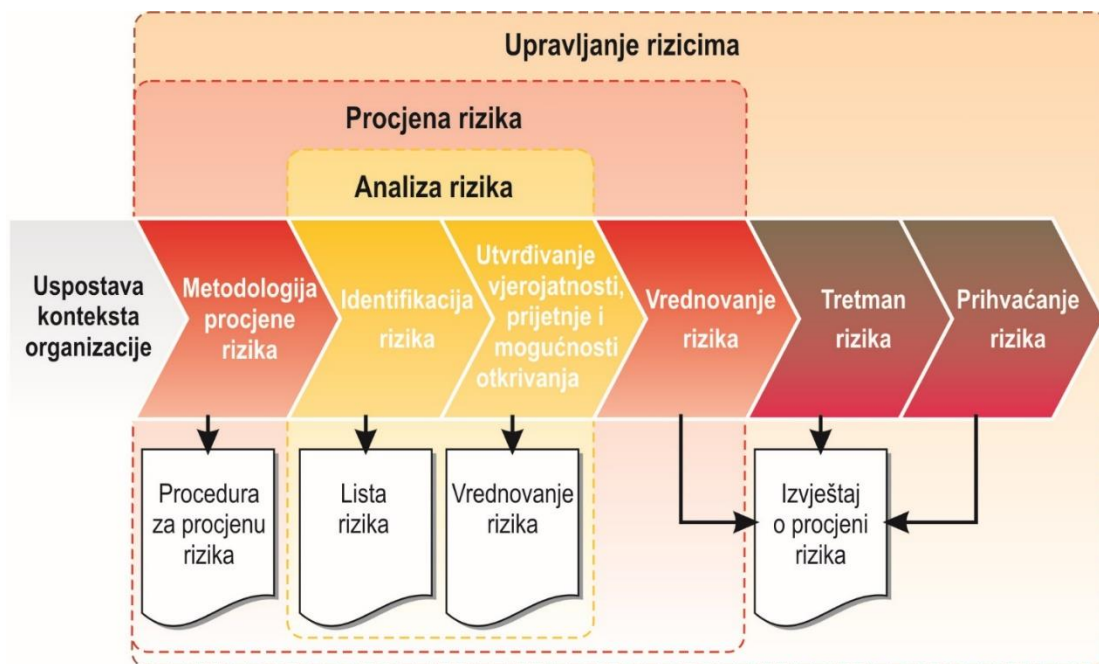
Upravljanje rizicima

Procjena rizika

Analiza rizika

Uspostava konteksta organizacije

Metodologija procjene rizika

Identifikacija rizika

Utvrđivanje vjerojatnosti, prijetnje i mogućnosti otkrivanja

Vrednovanje rizika

Tretman rizika

Prihvaćanje rizika

Procedura za procjenu rizika

Lista rizika

Vrednovanje rizika

Izvještaj o procjeni rizika